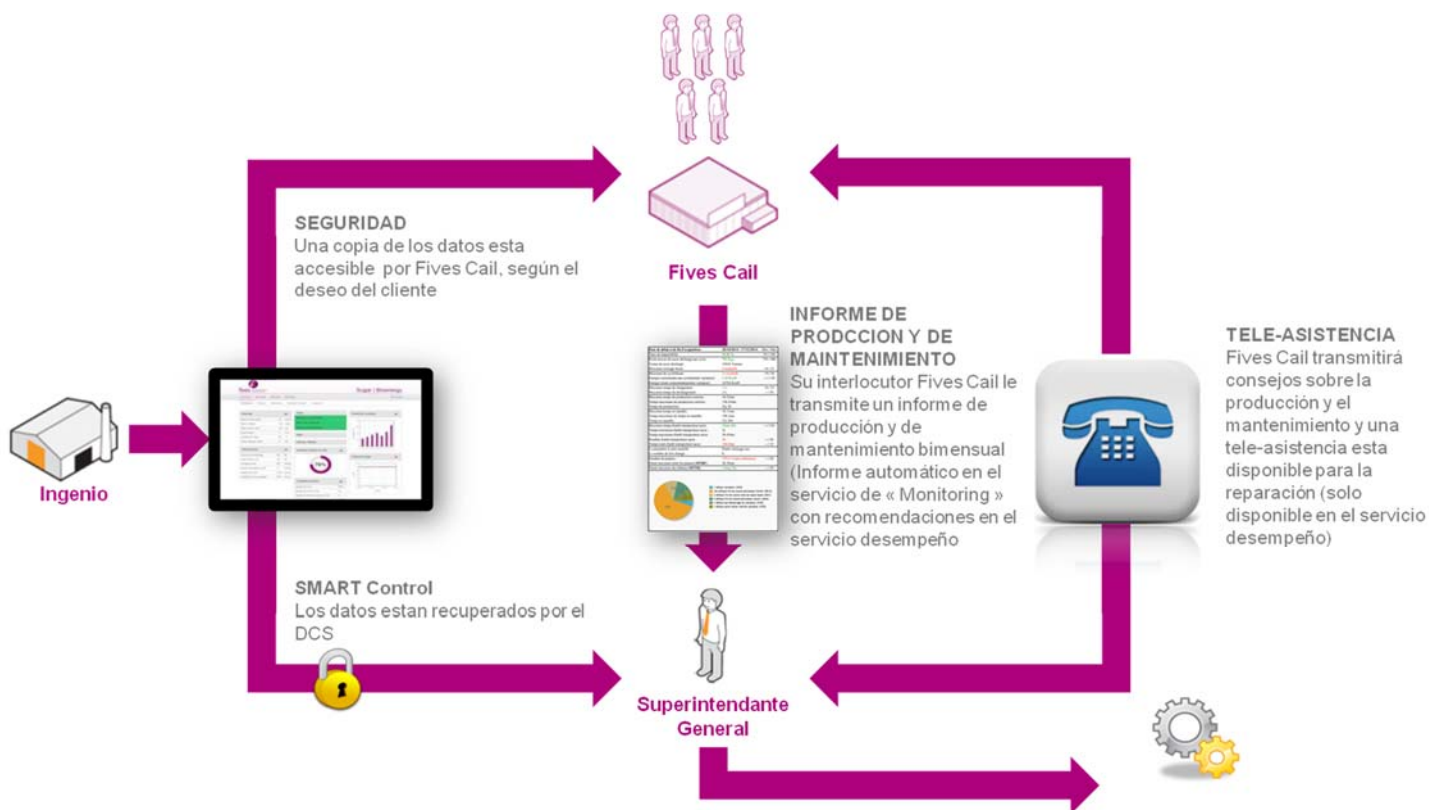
Fives Cail

SEGURIDAD
Una copia de los datos esta accesible por Fives Cail, según el deseo del cliente

INFORME DE PRODCCION Y DE MAINTENIMIENTO
Su interlocutor Fives Cail le transmite un informe de producción y de mantenimiento bimensual (Informe automático en el servicio de « Monitoring » con recomendaciones en el servicio desempeño

TELE-ASISTENCIA
Fives Cail transmitirá consejos sobre la producción y el mantenimiento y una tele-asistencia esta disponible para la reparación (solo disponible en el servicio desempeño)

Ingenio

SMART Control
Los datos estan recuperados por el DCS

Superintendante General